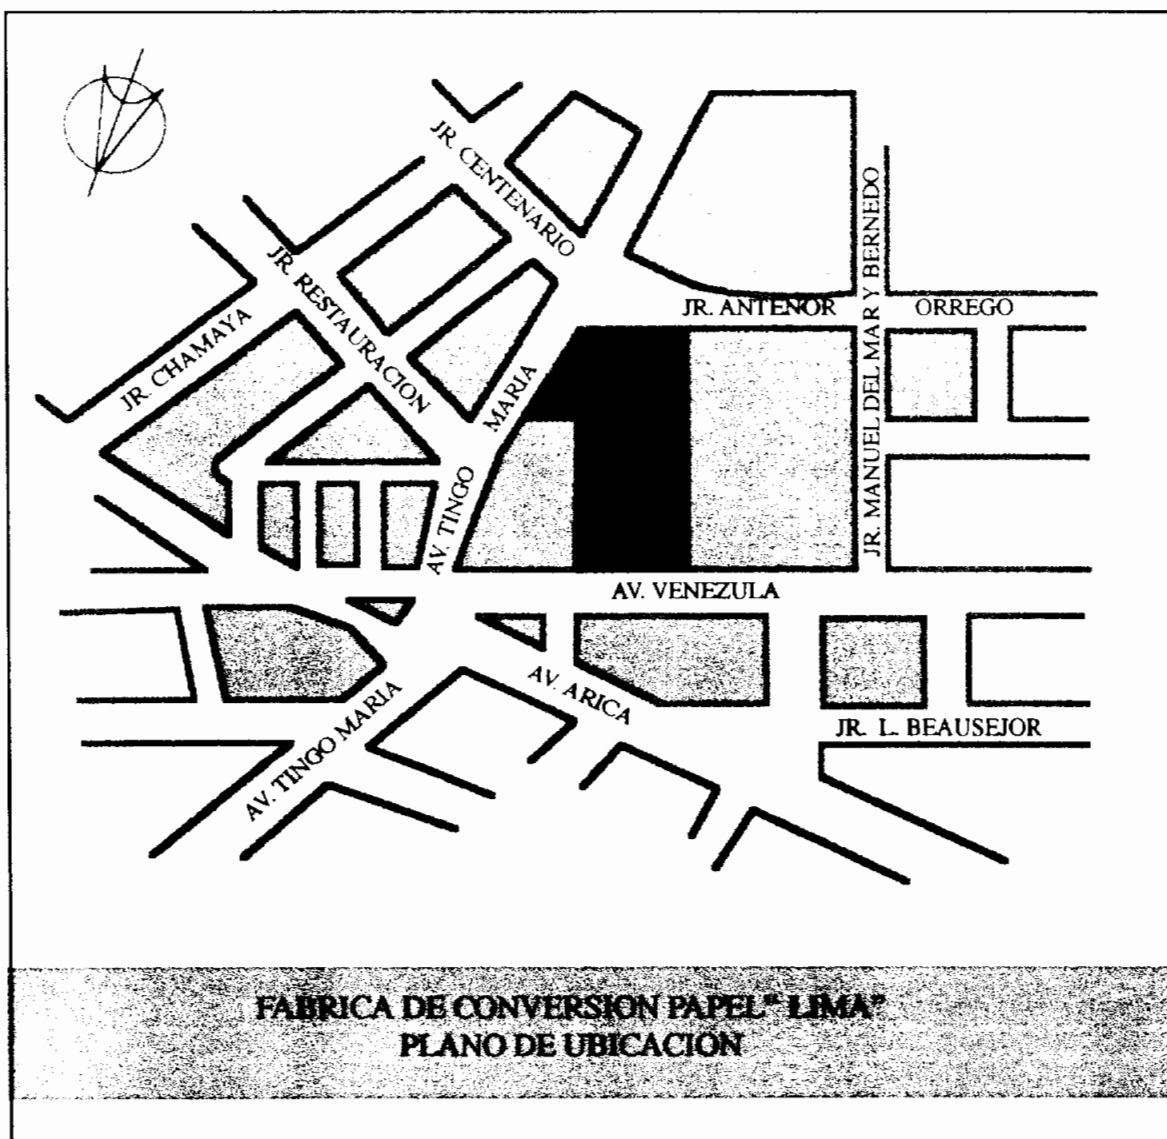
JR. CENTENARIO

JR. MANUEL DEL MAR Y BERNEDO

JR. RESTAURACION

JR. CHAMAYA

JR. ANTENOR

ORREGO

AV. TINGO

MARIA

AV. VENEZULA

AV. ARICA

AV. TINGO MARIA

JR. L. BEAUSEJOR

FABRICA DE CONVERSION PAPEL" LIMA"
PLANO DE UBICACION